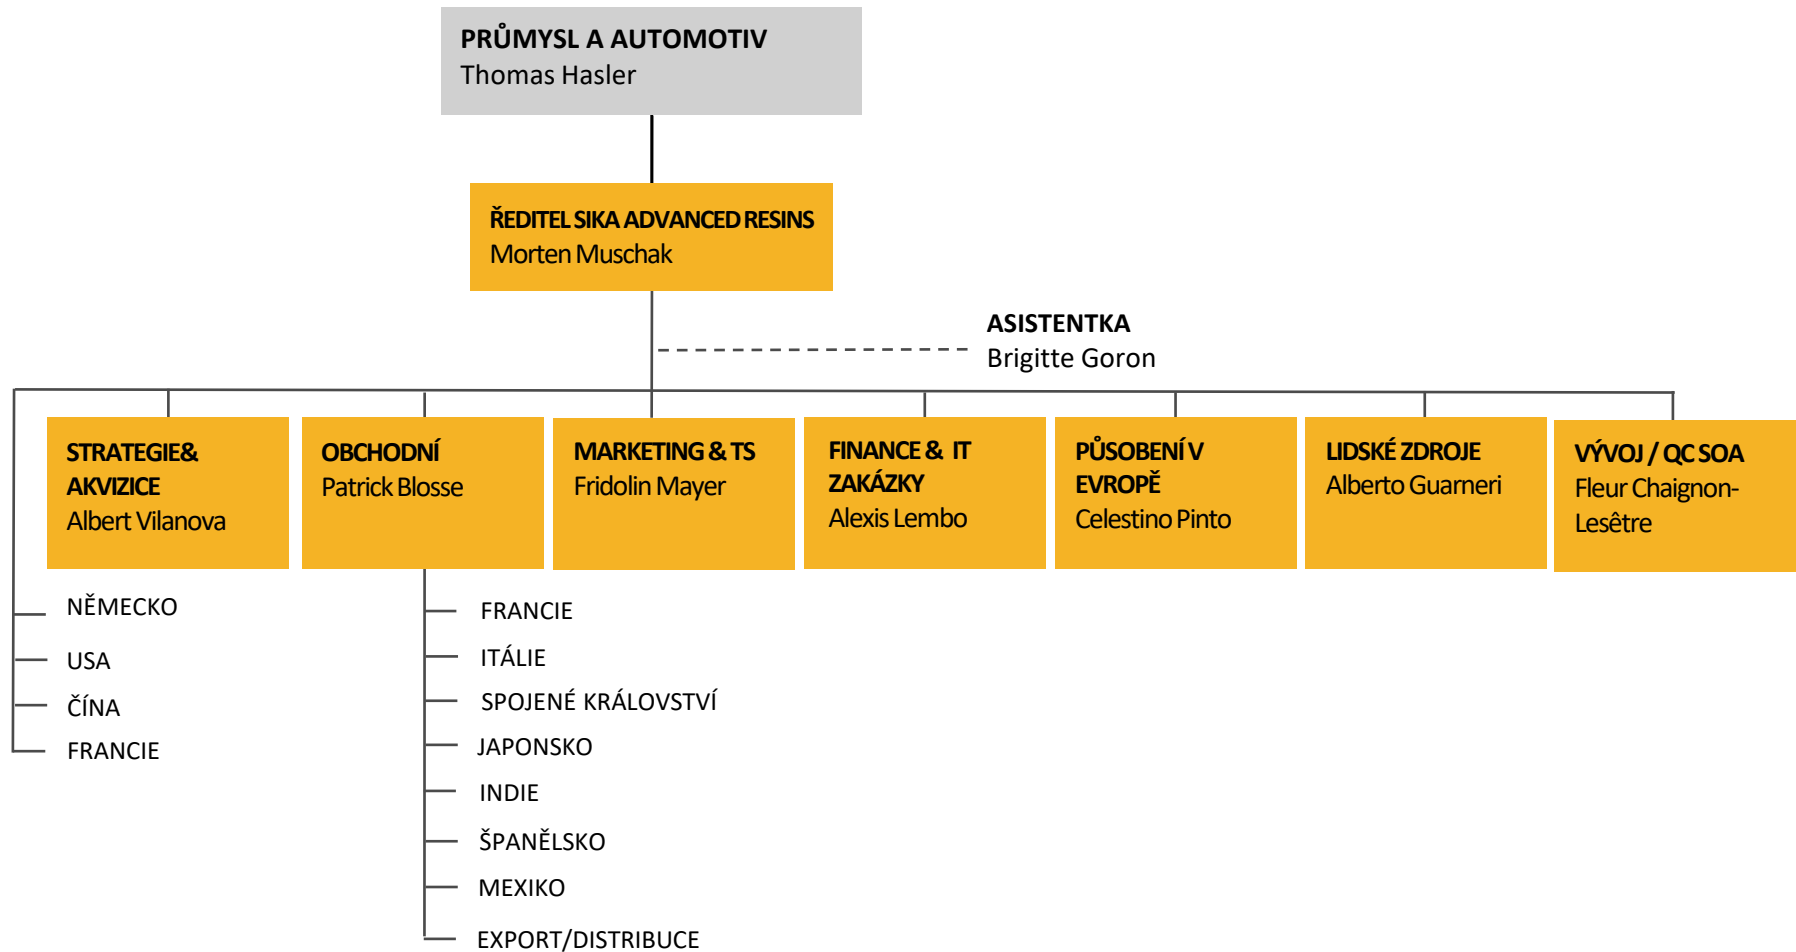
PRŮMYSL A AUTOMOTIV
Thomas Hasler

ŘEDITEL SIKA ADVANCED RESINS
Morten Muschak

ASISTENTKA
Brigitte Goron

STRATEGIE& AKVIZICE
Albert Vilanova

OBCHODNÍ
Patrick Blosse

MARKETING & TS
Fridolin Mayer

FINANCE & IT ZAKÁZKY
Alexis Lembo

PŮSOBENÍ V EVROPĚ
Celestino Pinto

LIDSKÉ ZDROJE
Alberto Guarneri

VÝVOJ / QC SOA
Fleur Chaignon-Lesêtre

NĚMECKO
USA
ČÍNA
FRANCIE

FRANCIE
ITÁLIE
SPOJENÉ KRÁLOVSTVÍ
JAPONSKO
INDIE
ŠPANĚLSKO
MEXIKO
EXPORT/DISTRIBUCE